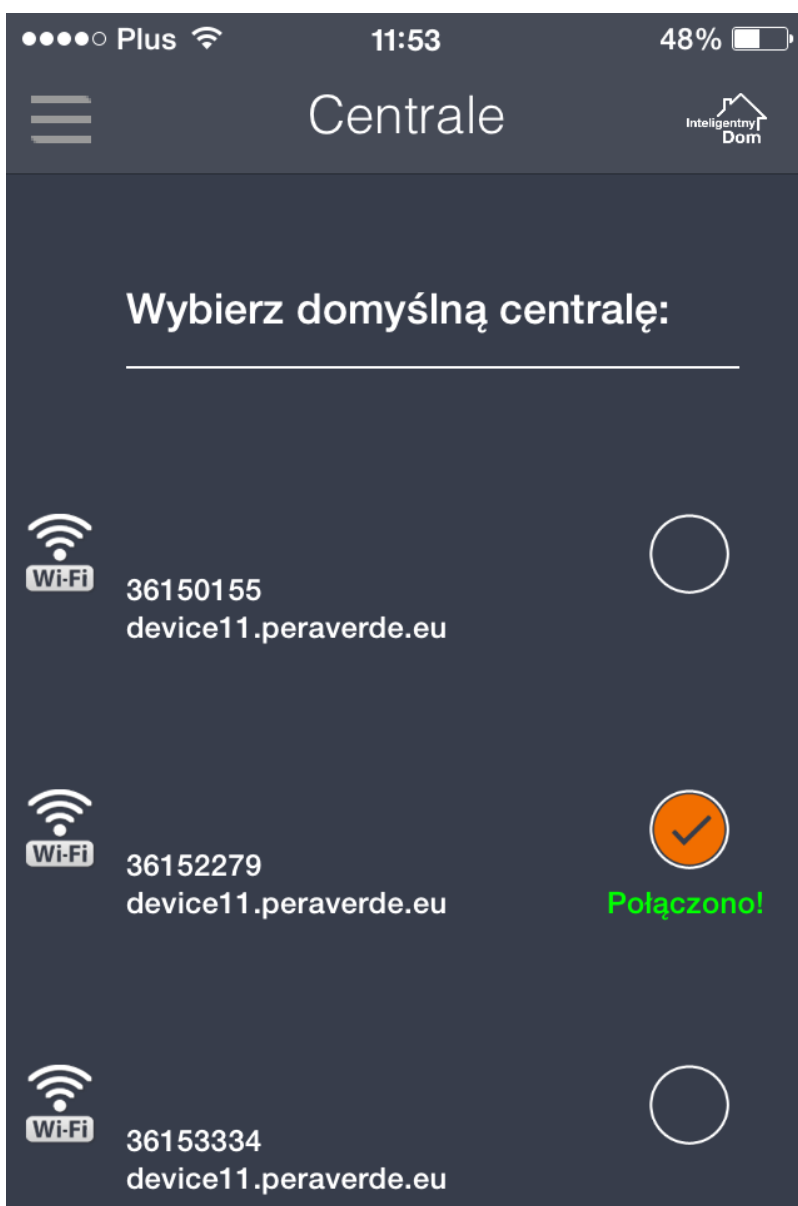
●●●●○ Plus 11:53 48%

Centrale

Inteligentny Dom

Wybierz domyślną centralę:

Wi-Fi
36150155
device11.peraverde.eu

Wi-Fi
36152279
device11.peraverde.eu

Połączono!

Wi-Fi
36153334
device11.peraverde.eu